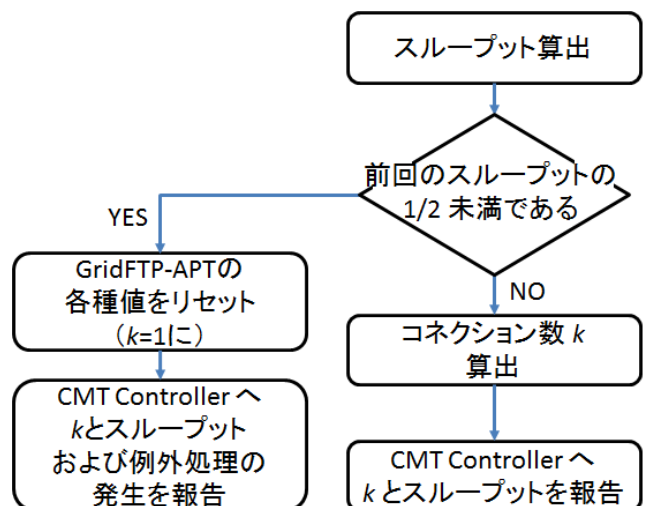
スループット算出

前回のスループットの
1/2 未満である

YES

NO

GridFTP-APTの
各種値をリセット
（$k$=1に）

CMT Controllerへ
$k$とスループット
および例外処理の
発生を報告

コネクション数 $k$
算出

CMT Controllerへ
$k$とスループットを報告